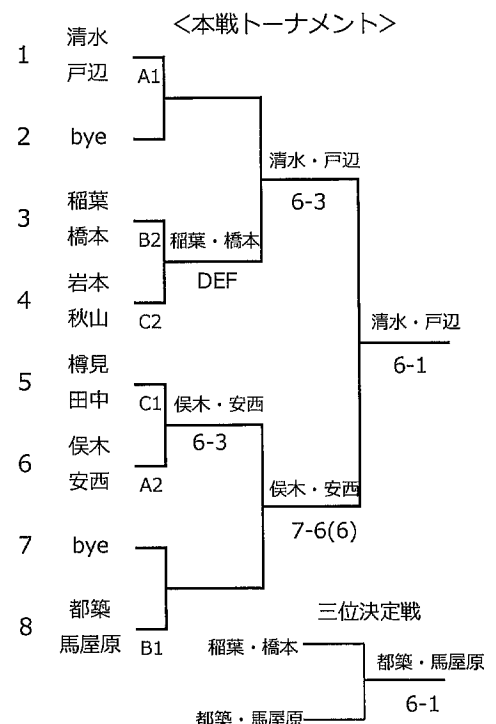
<本戦トーナメント>

1 清水 戸辺 A1

2 bye

3 稲葉 橋本 B2

4 岩本 秋山 C2

5 樽見 田中 C1

6 俣木 安西 A2

7 bye

8 都築 馬屋原 B1

稲葉・橋本
DEF

清水・戸辺
6-3

俣木・安西
6-3

俣木・安西
7-6(6)

清水・戸辺
6-1

三位決定戦

稲葉・橋本

都築・馬屋原

都築・馬屋原
6-1